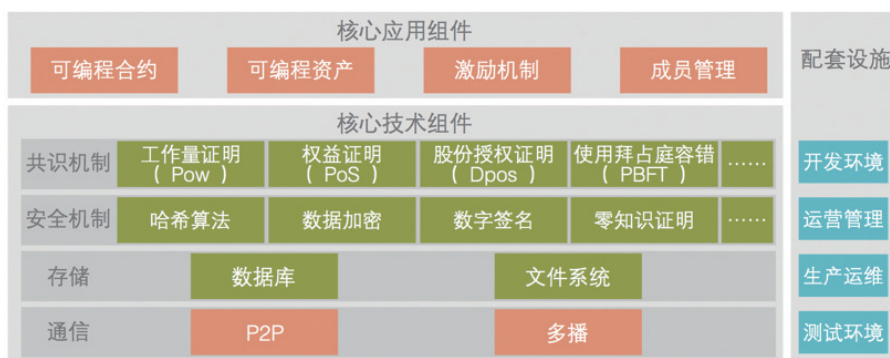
核心应用组件

可编程合约

可编程资产

激励机制

成员管理

配套设施

核心技术组件

共识机制

工作量证明（Pow）

权益证明（PoS）

股份授权证明（Dpos）

使用拜占庭容错（PBFT）

……

安全机制

哈希算法

数据加密

数字签名

零知识证明

……

存储

数据库

文件系统

通信

P2P

多播

开发环境

运营管理

生产运维

测试环境